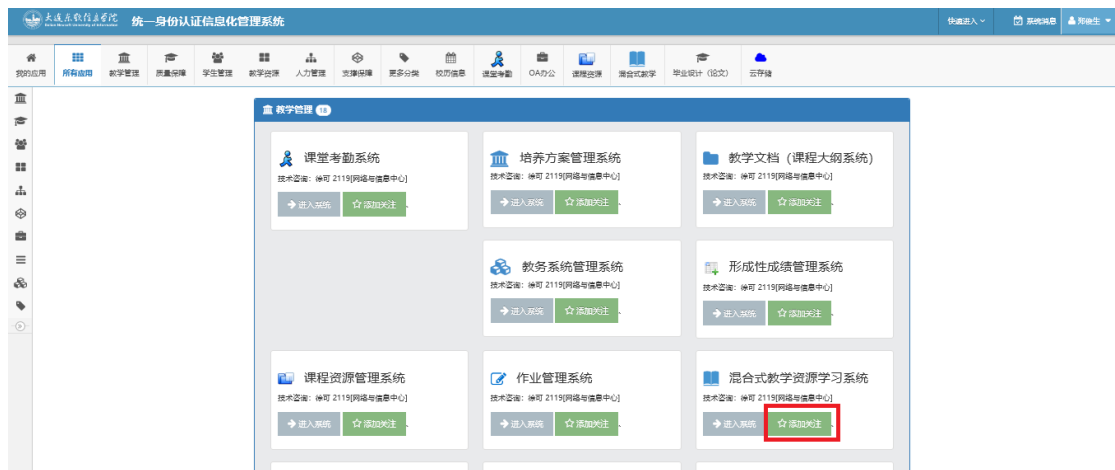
大连东软信息学院
统一身份认证信息化管理系统

快速进入 系统消息 郑维生

我的应用 所有应用 教学管理 质量保障 学生管理 教学资源 人力管理 支撑保障 更多分类 校历信息 课堂考勤 OA办公 课程资源 混合式教学 毕业设计（论文） 云存储

教学管理 18

课堂考勤系统
技术咨询：徐可 2119[网络与信息中心]
进入系统 添加关注

培养方案管理系统
技术咨询：徐可 2119[网络与信息中心]
进入系统 添加关注

教学文档（课程大纲系统）
技术咨询：徐可 2119[网络与信息中心]
进入系统 添加关注

教务系统管理系统
技术咨询：徐可 2119[网络与信息中心]
进入系统 添加关注

形成性成绩管理系统
技术咨询：徐可 2119[网络与信息中心]
进入系统 添加关注

课程资源管理系统
技术咨询：徐可 2119[网络与信息中心]
进入系统 添加关注

作业管理系统
技术咨询：徐可 2119[网络与信息中心]
进入系统 添加关注

混合式教学资源学习系统
技术咨询：徐可 2119[网络与信息中心]
进入系统 添加关注